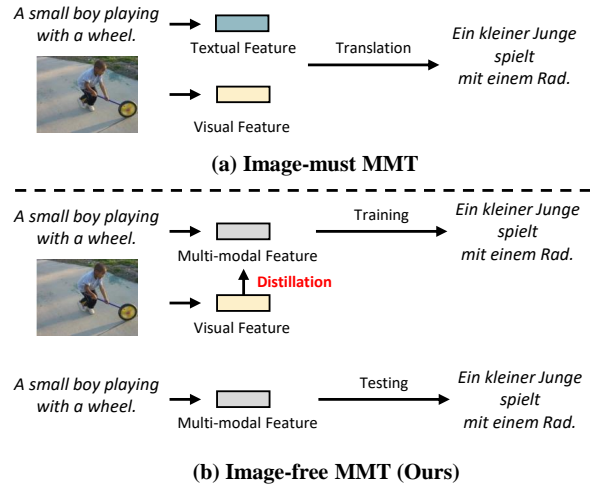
A small boy playing with a wheel.

Textual Feature

Visual Feature

Translation

Ein kleiner Junge spielt mit einem Rad.

(a) Image-must MMT

A small boy playing with a wheel.

Multi-modal Feature

Distillation

Visual Feature

Training

Ein kleiner Junge spielt mit einem Rad.

A small boy playing with a wheel.

Multi-modal Feature

Testing

Ein kleiner Junge spielt mit einem Rad.

(b) Image-free MMT (Ours)